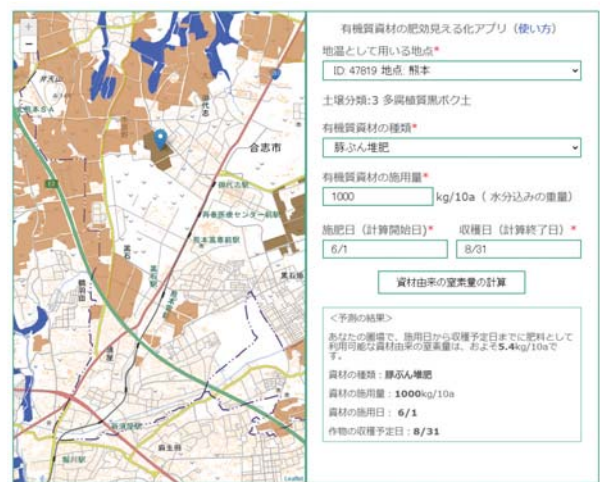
+
−
合志市
Leaflet

有機質資材の肥効見える化アプリ（使い方）

地温として用いる地点*
ID: 47819 地点: 熊本

土壌分類:3 多腐植質黒ボク土

有機質資材の種類*
豚ぷん堆肥

有機質資材の施用量*
1000 kg/10a（水分込みの重量）

施肥日（計算開始日）*
6/1

収穫日（計算終了日）*
8/31

資材由来の窒素量の計算

<予測の結果>
あなたの圃場で、施用日から収穫予定日までに肥料として利用可能な資材由来の窒素量は、およそ5.4kg/10aです。

資材の種類：豚ぷん堆肥
資材の施用量：1000kg/10a
資材の施用日：6/1
作物の収穫予定日：8/31